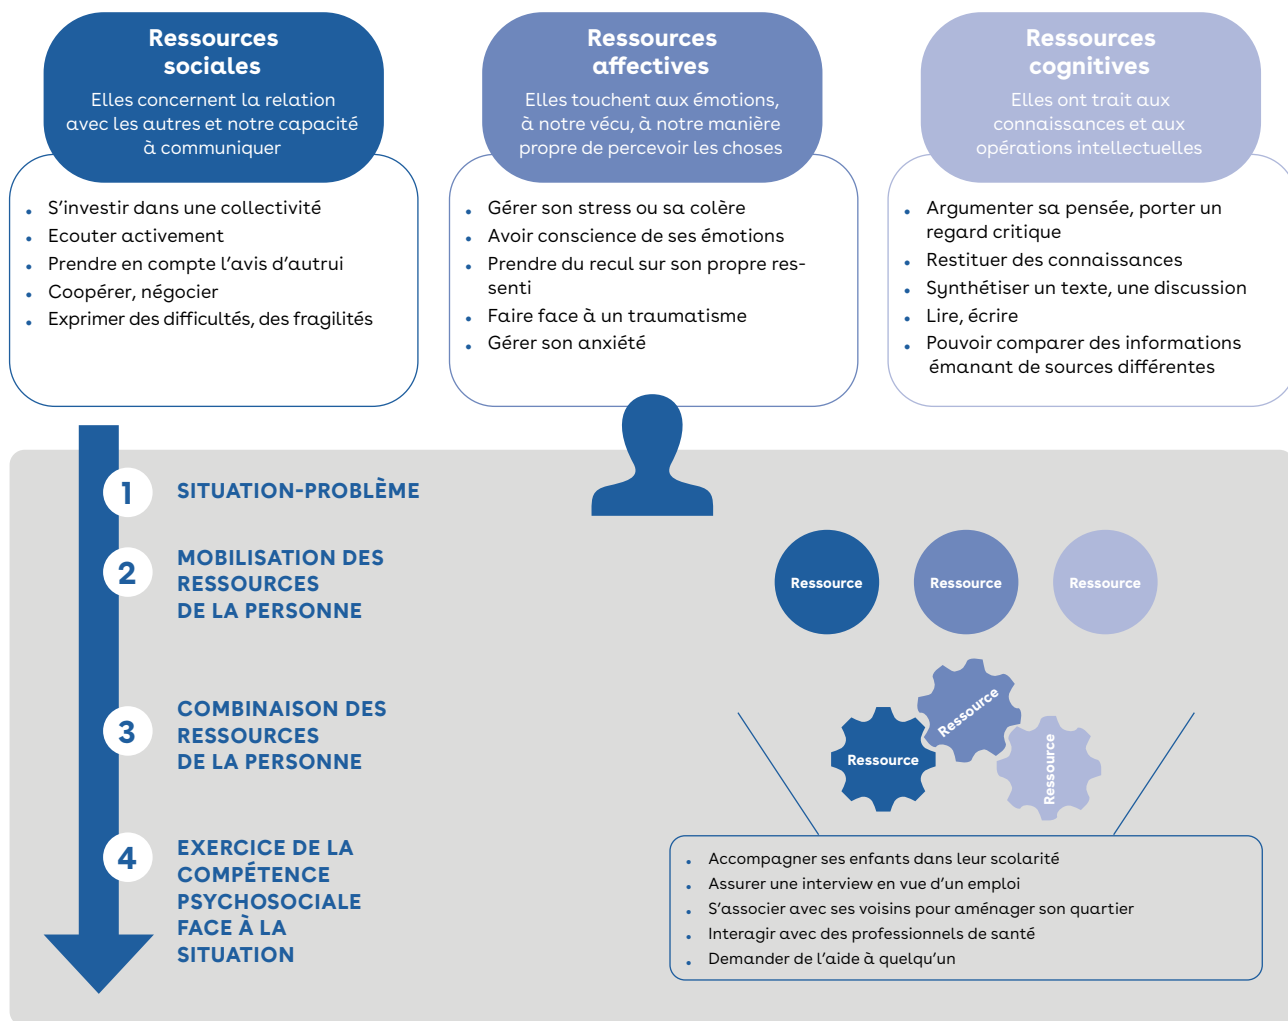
Ressources sociales

Elles concernent la relation avec les autres et notre capacité à communiquer

- S'investir dans une collectivité
- Ecouter activement
- Prendre en compte l'avis d'autrui
- Coopérer, négocier
- Exprimer des difficultés, des fragilités

Ressources affectives

Elles touchent aux émotions, à notre vécu, à notre manière propre de percevoir les choses

- Gérer son stress ou sa colère
- Avoir conscience de ses émotions
- Prendre du recul sur son propre ressenti
- Faire face à un traumatisme
- Gérer son anxiété

Ressources cognitives

Elles ont trait aux connaissances et aux opérations intellectuelles

- Argumenter sa pensée, porter un regard critique
- Restituer des connaissances
- Synthétiser un texte, une discussion
- Lire, écrire
- Pouvoir comparer des informations émanant de sources différentes

1 SITUATION-PROBLÈME

2 MOBILISATION DES RESSOURCES DE LA PERSONNE

3 COMBINAISON DES RESSOURCES DE LA PERSONNE

4 EXERCICE DE LA COMPÉTENCE PSYCHOSOCIALE FACE À LA SITUATION

Ressource
Ressource
Ressource

Ressource
Ressource
Ressource

- Accompagner ses enfants dans leur scolarité
- Assurer une interview en vue d'un emploi
- S'associer avec ses voisins pour aménager son quartier
- Interagir avec des professionnels de santé
- Demander de l'aide à quelqu'un